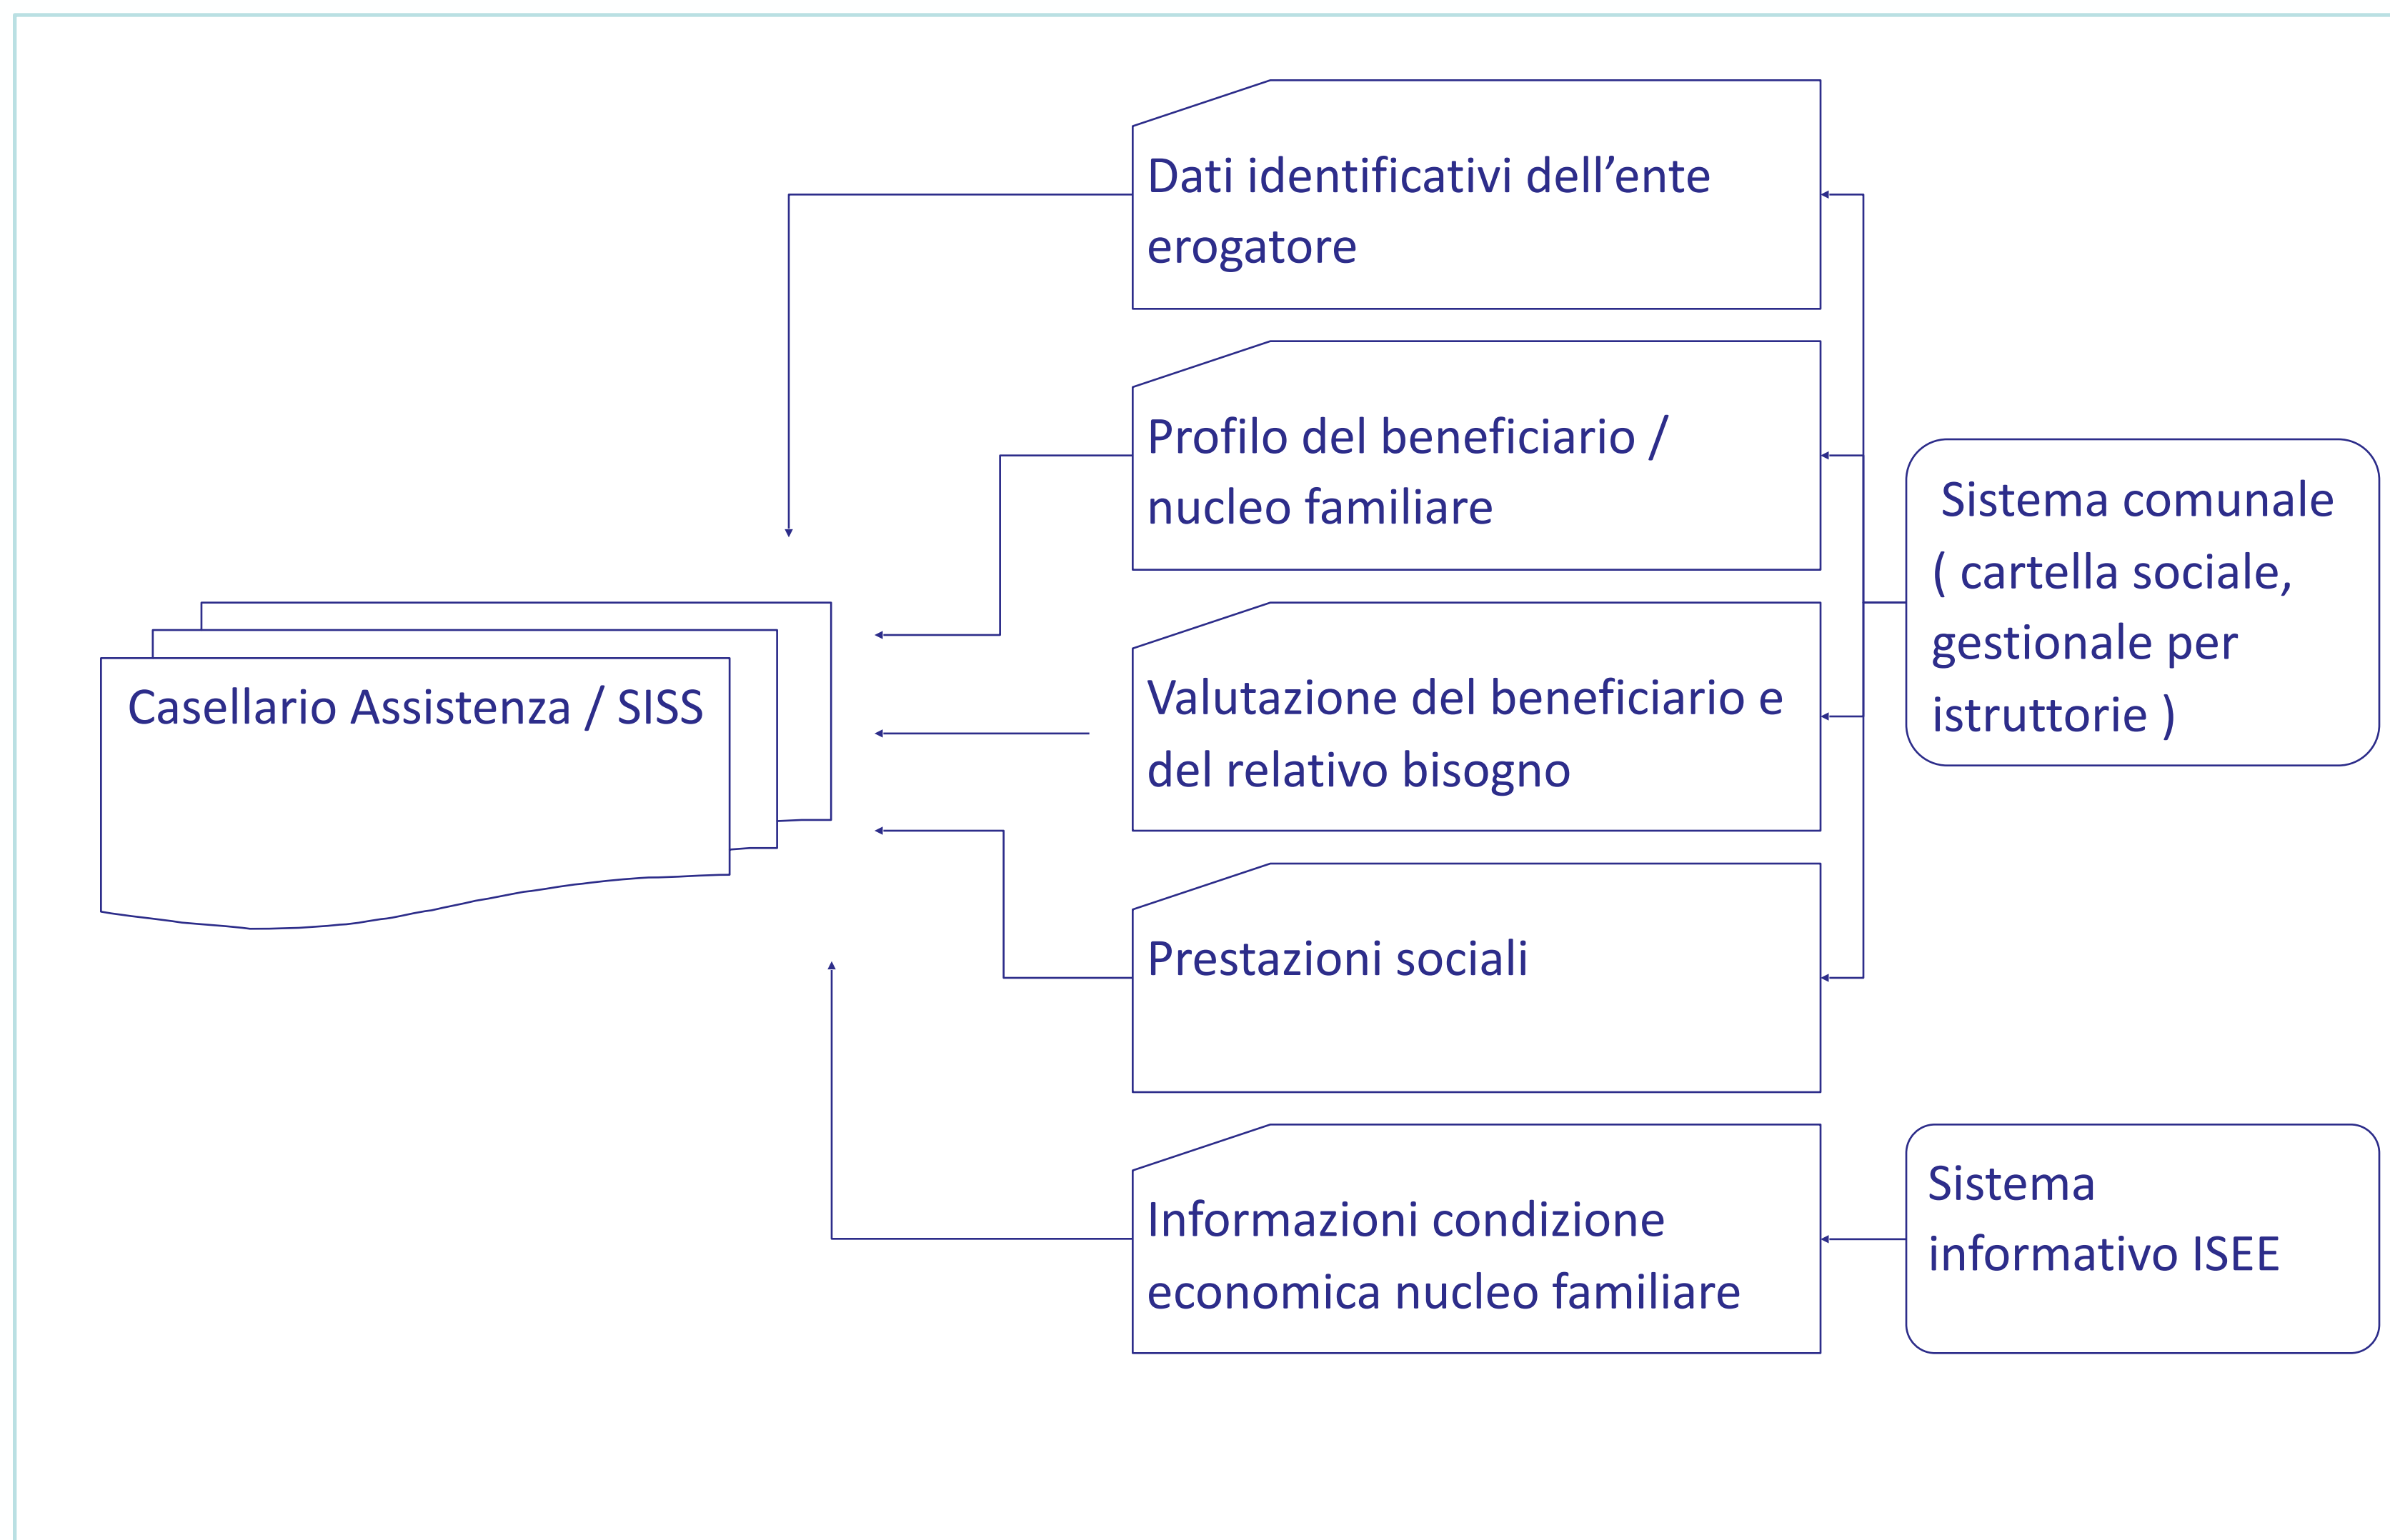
Dati identificativi dell’ente erogatore

Profilo del beneficiario / nucleo familiare

Valutazione del beneficiario e del relativo bisogno

Prestazioni sociali

Informazioni condizione economica nucleo familiare

Casellario Assistenza / SISS

Sistema comunale ( cartella sociale, gestionale per istruttorie )

Sistema informativo ISEE